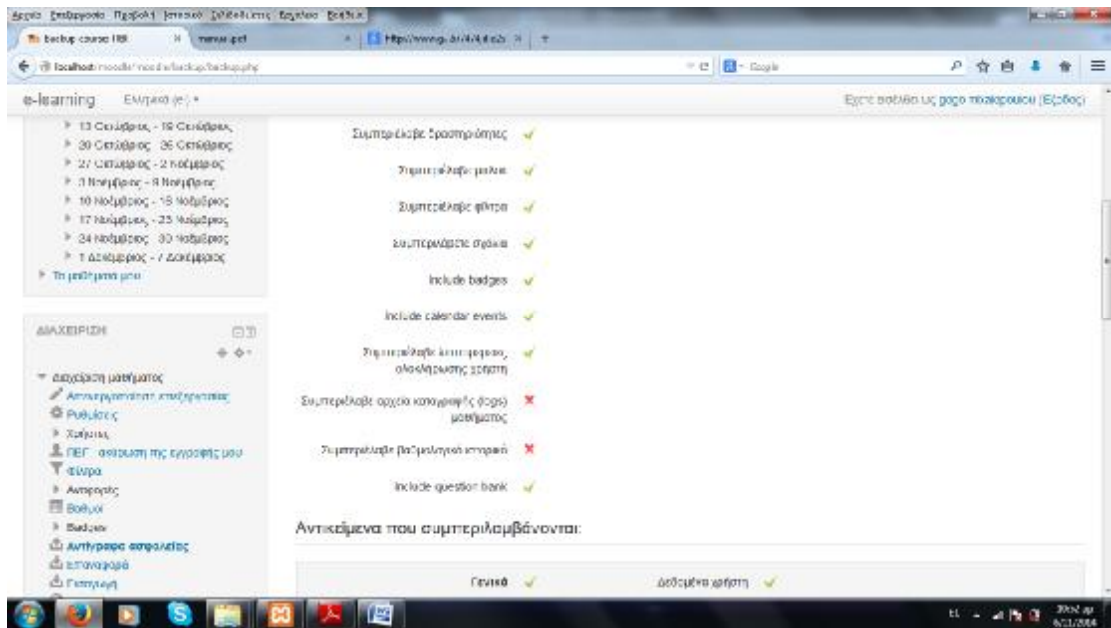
Αρχείο Επεξεργασία Προβολή Ιστορικό Σελιδοδείκτες Εργαλεία Βοήθεια

backup course 188 | manual.pdf | http://www.g... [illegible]

localhost/moodle/backup/backup.php

Google

e-learning Ελληνικά (el)

Έχετε εισέλθει ως goga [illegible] (Έξοδος)

13 Οκτώβριος - 19 Οκτώβριος
20 Οκτώβριος - 26 Οκτώβριος
27 Οκτώβριος - 2 Νοέμβριος
3 Νοέμβριος - 9 Νοέμβριος
10 Νοέμβριος - 16 Νοέμβριος
17 Νοέμβριος - 23 Νοέμβριος
24 Νοέμβριος - 30 Νοέμβριος
1 Δεκέμβριος - 7 Δεκέμβριος
Τα μαθήματα μου

ΔΙΑΧΕΙΡΙΣΗ

Διαχείριση μαθήματος
Απενεργοποίηση επεξεργασίας
Ρυθμίσεις
Χρήστες
ΠΕΓ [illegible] της εγγραφής μου
Φίλτρα
Αναφορές
Βαθμοί
Badges
Αντίγραφα ασφαλείας
Επαναφορά
Εισαγωγή

Συμπερίλαβε δραστηριότητες ✓
Συμπερίλαβε μπλοκ ✓
Συμπερίλαβε φίλτρα ✓
Συμπερίλαβε σχόλια ✓
Include badges ✓
Include calendar events ✓
Συμπερίλαβε λεπτομέρειες ολοκλήρωσης χρήστη ✓
Συμπερίλαβε αρχείο καταγραφής (logs) μαθήματος ✗
Συμπερίλαβε βαθμολογικό ιστορικό ✗
Include question bank ✓

Αντικείμενα που συμπεριλαμβάνονται:

Γενικά ✓ Δεδομένα χρήστη ✓